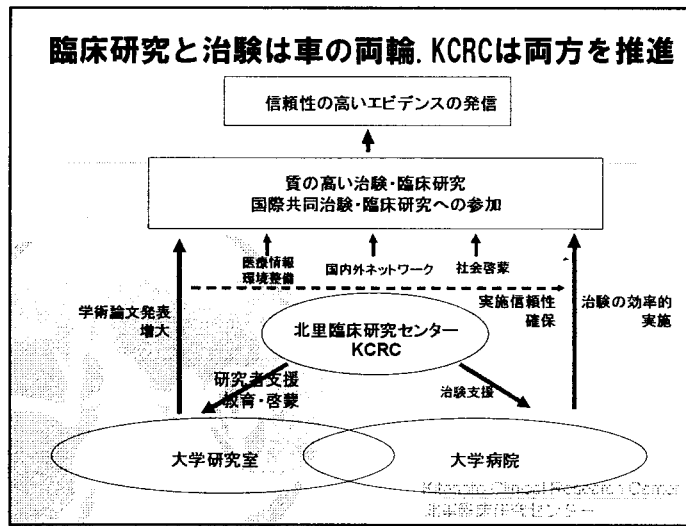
臨床研究と治験は車の両輪. KCRCは両方を推進

信頼性の高いエビデンスの発信

質の高い治験・臨床研究
国際共同治験・臨床研究への参加

医療情報
環境整備

国内外ネットワーク

社会啓蒙

学術論文発表
増大

実施信頼性
確保

治験の効率的
実施

北里臨床研究センター
KCRC

研究者支援
教育・啓蒙

治験支援

大学研究室

大学病院

Kitasato Clinical Research Center
北里臨床研究センター